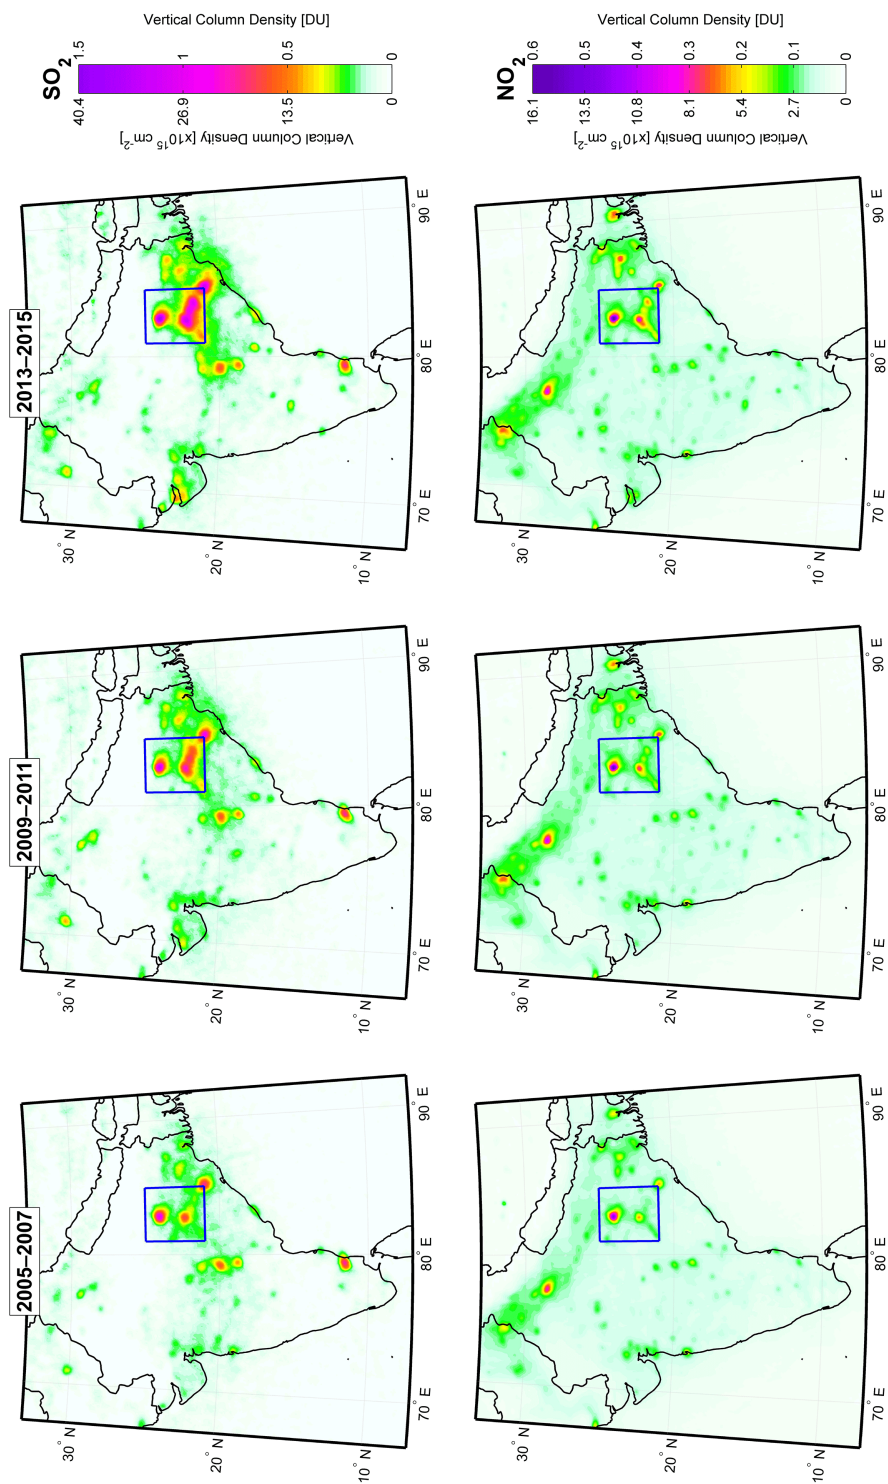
2005–2007

2009–2011

2013–2015

30° N
20° N
10° N
70° E
80° E
90° E

30° N
20° N
10° N
70° E
80° E
90° E

30° N
20° N
10° N
70° E
80° E
90° E

30° N
20° N
10° N
70° E
80° E
90° E

30° N
20° N
10° N
70° E
80° E
90° E

30° N
20° N
10° N
70° E
80° E
90° E

$SO_2$

Vertical Column Density [DU]
1.5
1
0.5
0
40.4
26.9
13.5
0
Vertical Column Density [$x10^{15}$ cm$^{-2}$]

$NO_2$

Vertical Column Density [DU]
0.6
0.5
0.4
0.3
0.2
0.1
0
16.1
13.5
10.8
8.1
5.4
2.7
0
Vertical Column Density [$x10^{15}$ cm$^{-2}$]